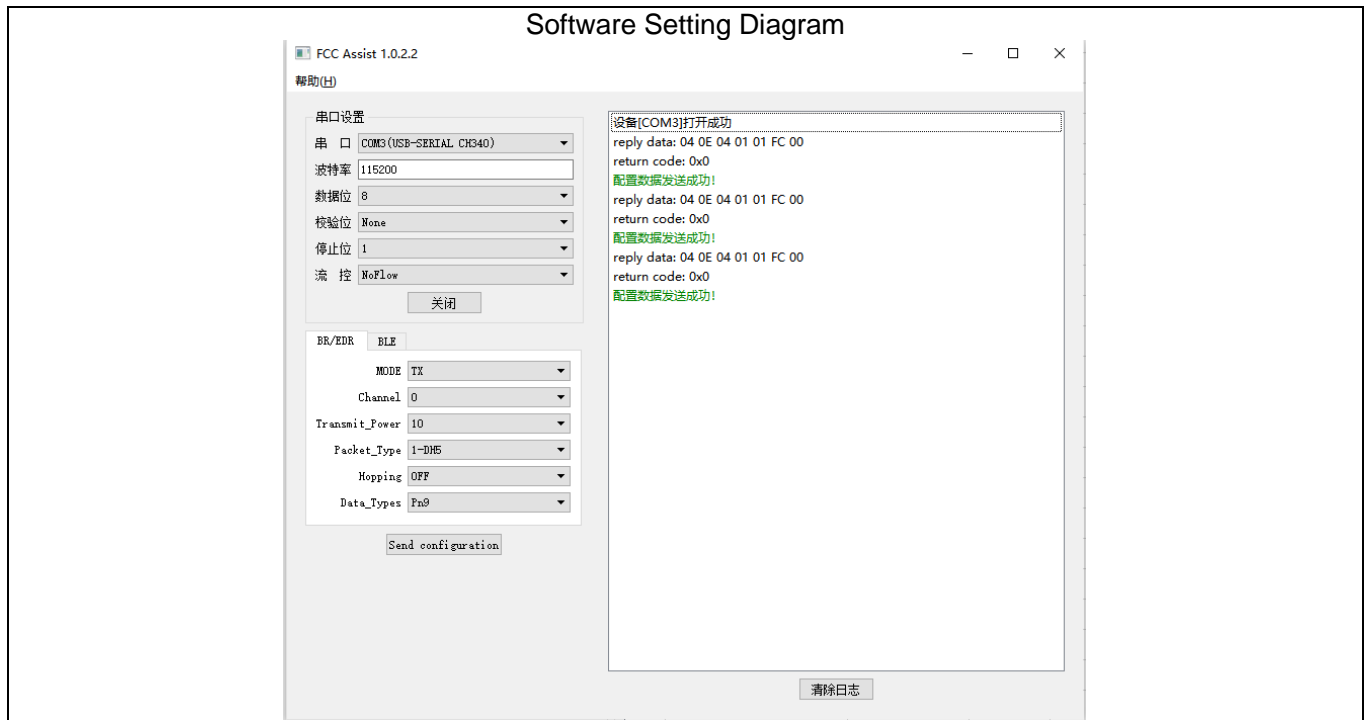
Software Setting Diagram

FCC Assist 1.0.2.2

帮助(H)

串口设置

串 口 COM3(USB-SERIAL CH340)

波特率 115200

数据位 8

校验位 None

停止位 1

流 控 NoFlow

关闭

BR/EDR BLE

MODE TX

Channel 0

Transmit_Power 10

Packet_Type 1-DH5

Hopping OFF

Data_Types Pn9

Send configuration

设备[COM3]打开成功
reply data: 04 0E 04 01 01 FC 00
return code: 0x0
配置数据发送成功!
reply data: 04 0E 04 01 01 FC 00
return code: 0x0
配置数据发送成功!
reply data: 04 0E 04 01 01 FC 00
return code: 0x0
配置数据发送成功!

清除日志